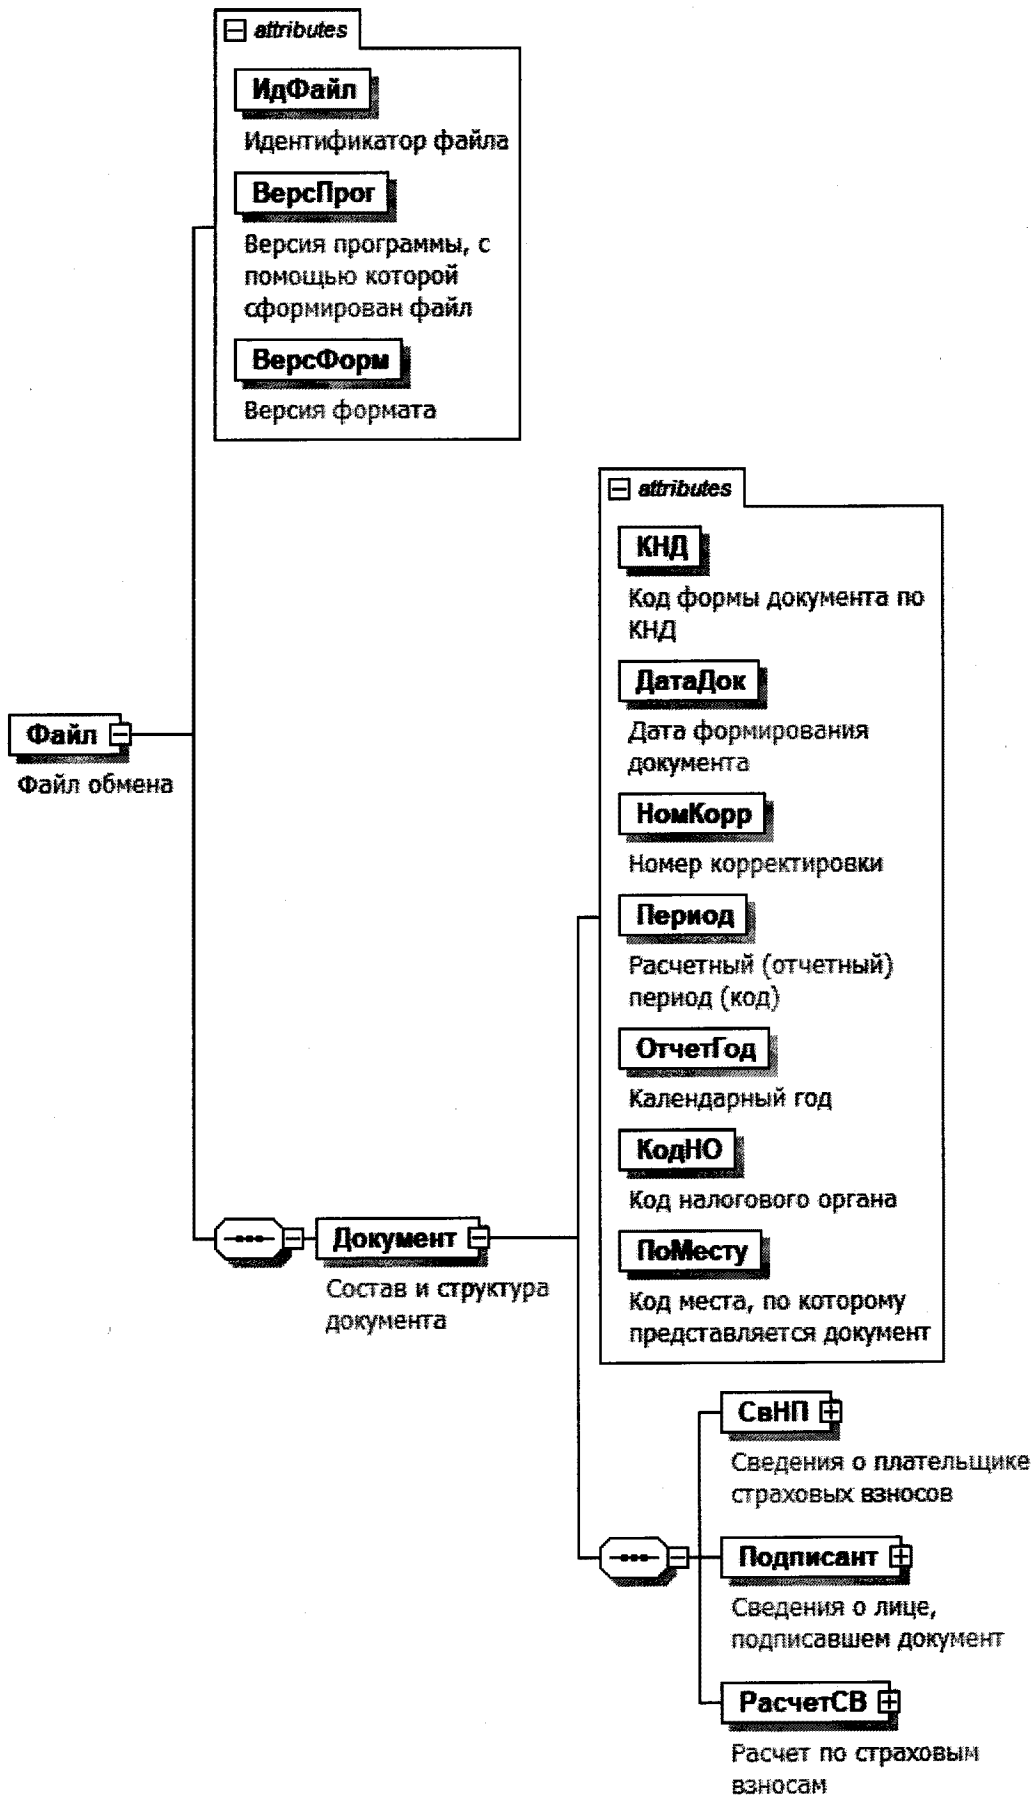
attributes

ИдФайл

Идентификатор файла

ВерсПрог

Версия программы, с помощью которой сформирован файл

ВерсФорм

Версия формата

attributes

КНД

Код формы документа по КНД

ДатаДок

Дата формирования документа

НомКорр

Номер корректировки

Период

Расчетный (отчетный) период (код)

ОтчетГод

Календарный год

КодНО

Код налогового органа

ПоМесту

Код места, по которому представляется документ

Файл

Файл обмена

Документ

Состав и структура документа

СвНП

Сведения о плательщике страховых взносов

Подписант

Сведения о лице, подписавшем документ

РасчетСВ

Расчет по страховым взносам